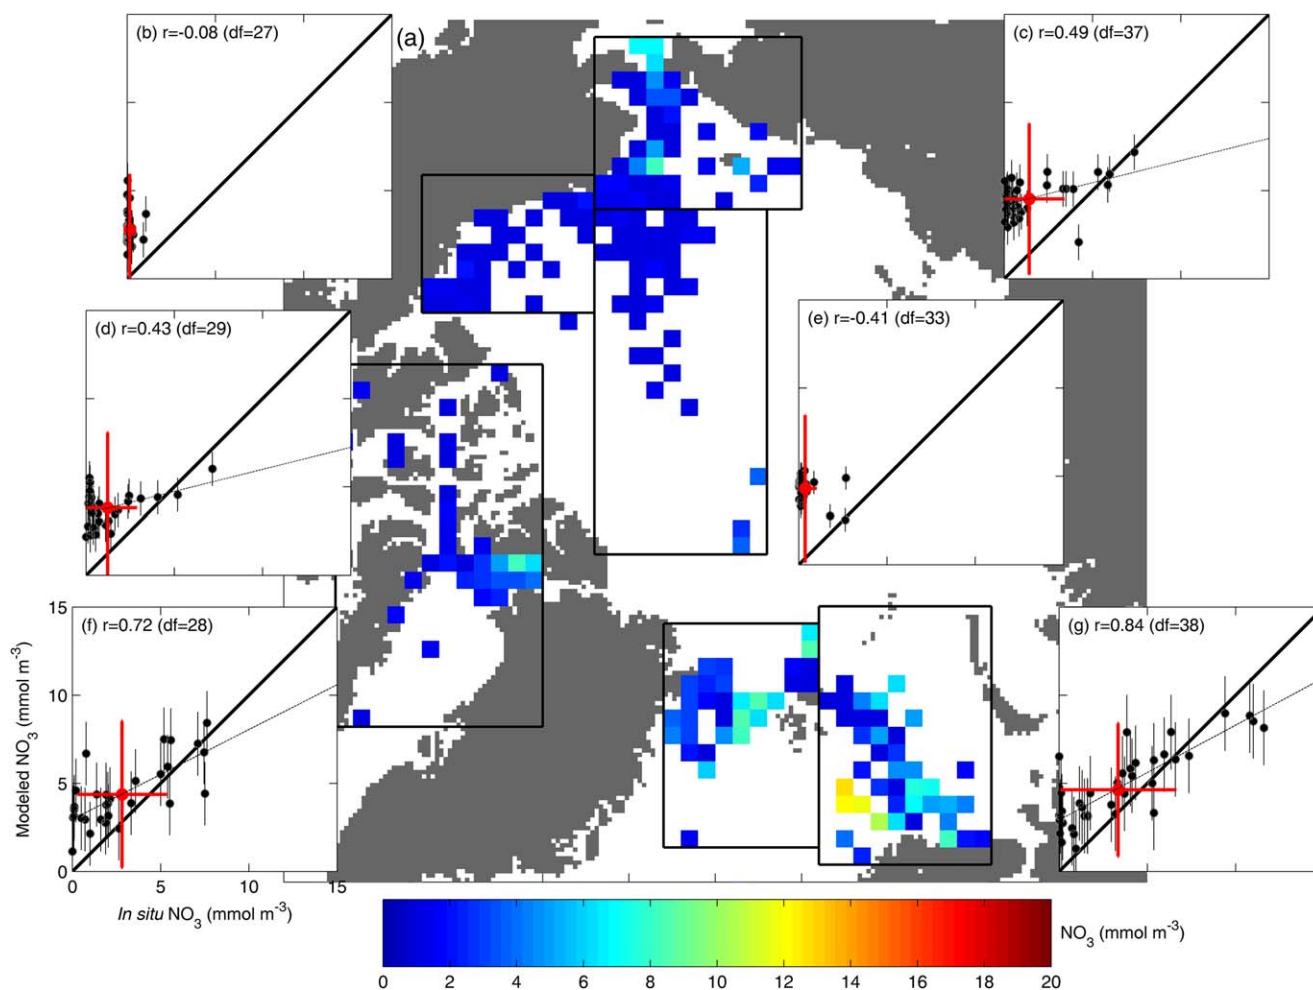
(b) r=-0.08 (df=27)

(a)

(c) r=0.49 (df=37)

(d) r=0.43 (df=29)

(e) r=-0.41 (df=33)

(f) r=0.72 (df=28)

(g) r=0.84 (df=38)

Modeled $NO_3$ (mmol m$^{-3}$)

15
10
5
0

0
5
10
15

*In situ* $NO_3$ (mmol m$^{-3}$)

$NO_3$ (mmol m$^{-3}$)

0 2 4 6 8 10 12 14 16 18 20